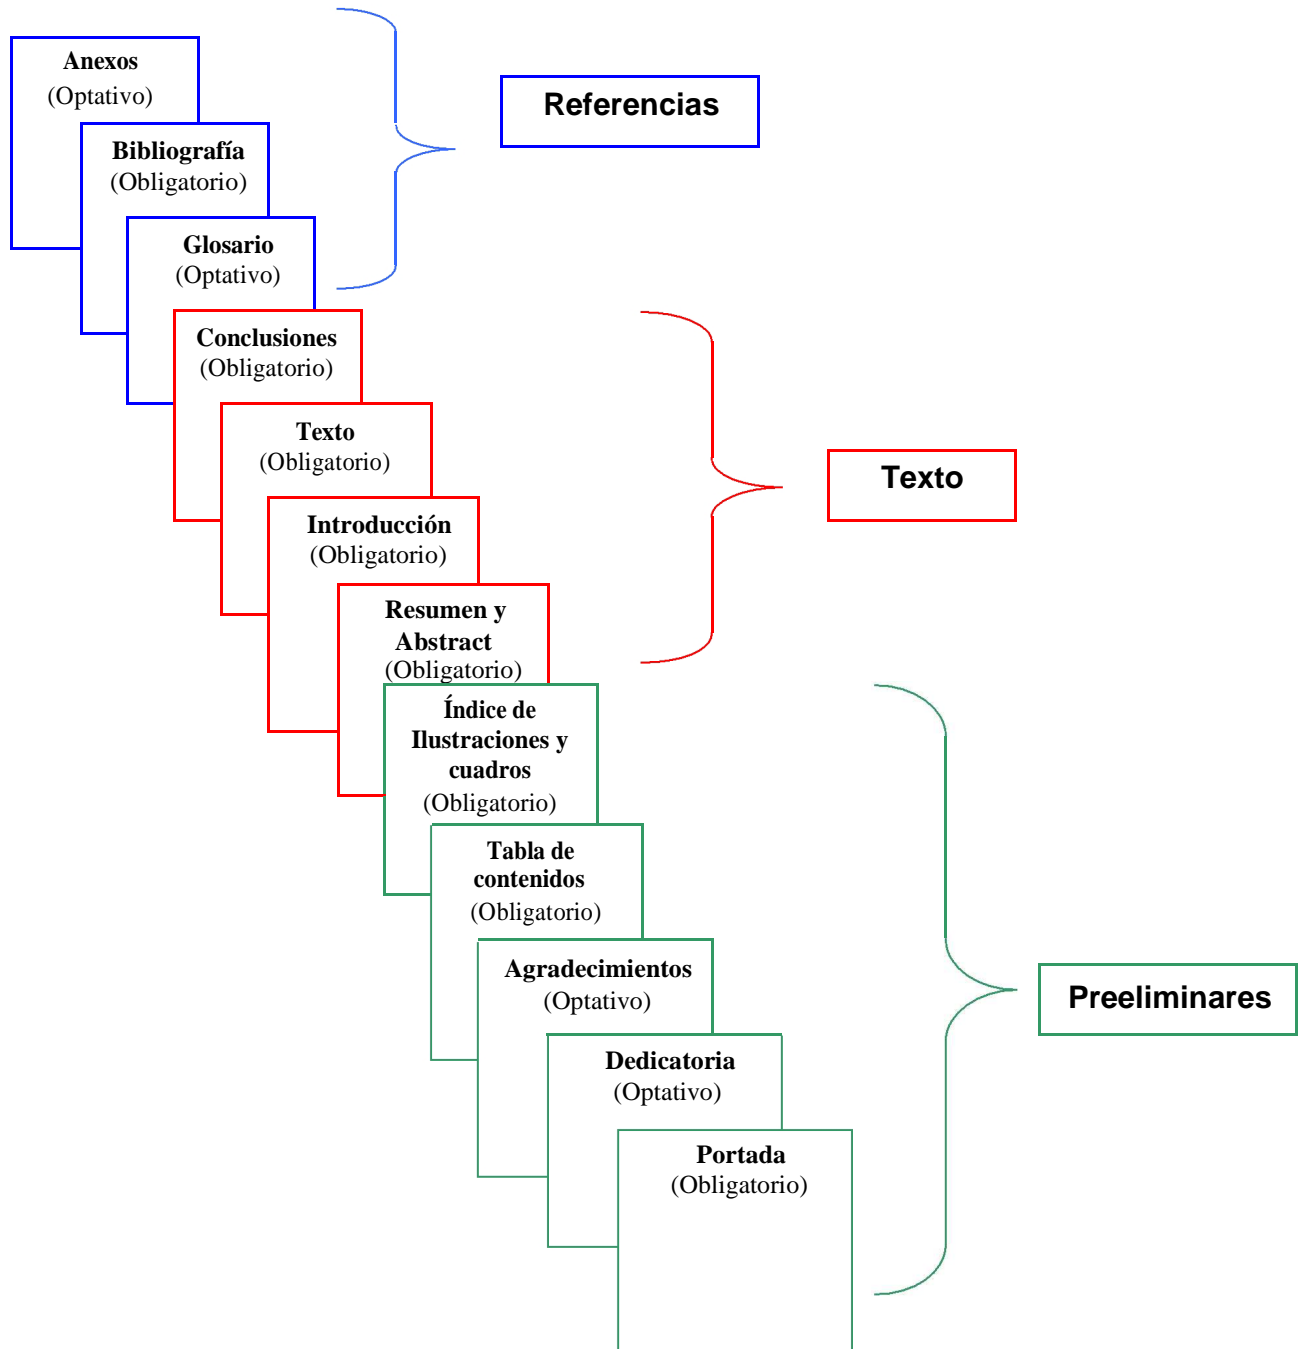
Anexos
(Optativo)

Bibliografía
(Obligatorio)

Glosario
(Optativo)

Referencias

Conclusiones
(Obligatorio)

Texto
(Obligatorio)

Introducción
(Obligatorio)

Texto

Resumen y Abstract
(Obligatorio)

Índice de Ilustraciones y cuadros
(Obligatorio)

Tabla de contenidos
(Obligatorio)

Agradecimientos
(Optativo)

Dedicatoria
(Optativo)

Portada
(Obligatorio)

Preeliminares